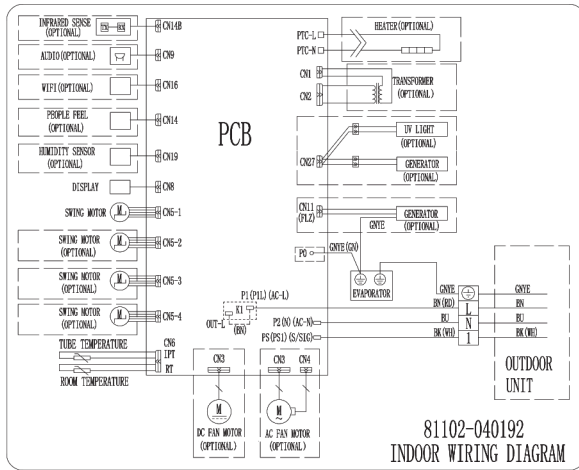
INFRARED SENSE (OPTIONAL)
CN14B
AUDIO(OPTIONAL)
CN9
WIFI(OPTIONAL)
CN16
PEOPLE FEEL (OPTIONAL)
CN14
HUMIDITY SENSOR (OPTIONAL)
CN19
DISPLAY
CN8
SWING MOTOR
M
CN5-1
SWING MOTOR (OPTIONAL)
M
CN5-2
SWING MOTOR (OPTIONAL)
M
CN5-3
SWING MOTOR (OPTIONAL)
M
CN5-4
TUBE TEMPERATURE
CN6
IPT
RT
ROOM TEMPERATURE

PCB

PTC-L
PTC-N
HEATER(OPTIONAL)
CN1
CN2
TRANSFORMER (OPTIONAL)
CN27
UV LIGHT (OPTIONAL)
GENERATOR (OPTIONAL)
CN11 (FLZ)
GENERATOR (OPTIONAL)
GNYE
PE
GNYE(GN)
EVAPORATOR
P1(P1L) (AC-L)
K1
OUT-L
(BN)
P2(N) (AC-N)
PS(PS1) (S/SIG)
GNYE
BN(RD)
BU
BK(WH)
L
N
1
GNYE
BN
BU
BK(WH)
OUTDOOR UNIT
CN3
M
DC FAN MOTOR (OPTIONAL)
CN3
CN4
M
AC FAN MOTOR (OPTIONAL)

81102-040192
INDOOR WIRING DIAGRAM